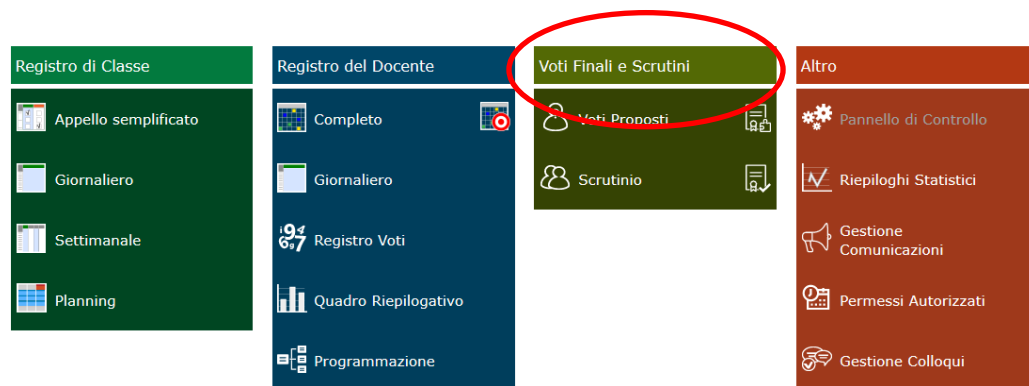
Registro di Classe

Appello semplificato

Giornaliero

Settimanale

Planning

Registro del Docente

Completo

Giornaliero

Registro Voti

Quadro Riepilogativo

Programmazione

Voti Finali e Scrutini

Voti Proposti

Scrutinio

Altro

Pannello di Controllo

Riepiloghi Statistici

Gestione Comunicazioni

Permessi Autorizzati

Gestione Colloqui